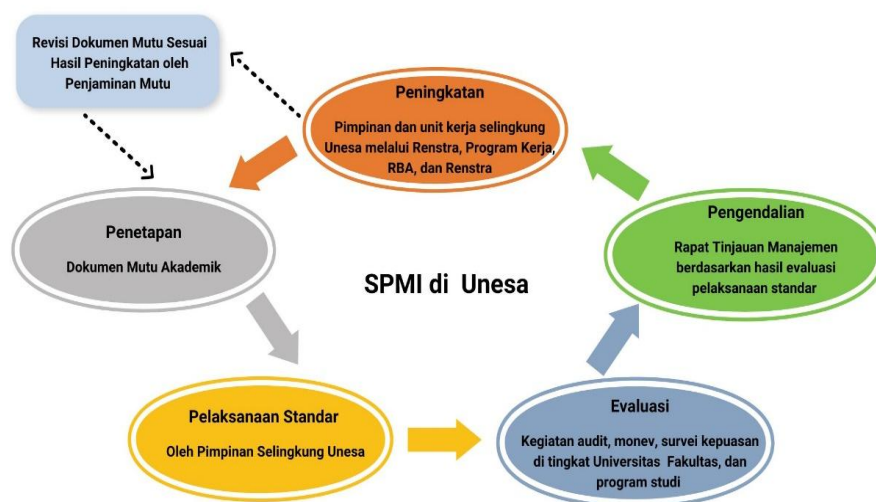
Revisi Dokumen Mutu Sesuai Hasil Peningkatan oleh Penjaminan Mutu

Peningkatan

Pimpinan dan unit kerja selingkung Unesa melalui Renstra, Program Kerja, RBA, dan Renstra

Penetapan

Dokumen Mutu Akademik

SPMI di Unesa

Pengendalian

Rapat Tinjauan Manajemen berdasarkan hasil evaluasi pelaksanaan standar

Pelaksanaan Standar

Oleh Pimpinan Selingkung Unesa

Evaluasi

Kegiatan audit, monev, survei kepuasan di tingkat Universitas Fakultas, dan program studi